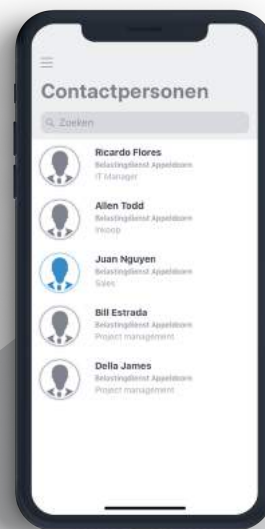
Contactpersonen

Zoeken

Ricardo Flores
Belastingdienst Appeldoorn
IT Manager

Allen Todd
Belastingdienst Appeldoorn
Inkoop

Juan Nguyen
Belastingdienst Appeldoorn
Sales

Bill Estrada
Belastingdienst Appeldoorn
Project management

Della James
Belastingdienst Appeldoorn
Project management